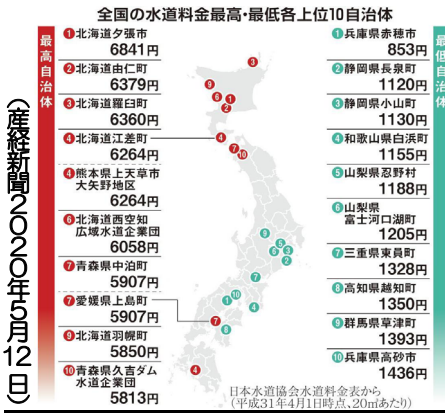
全国の水道料金最高・最低各上位10自治体

最高自治体

①北海道夕張市
6841円
②北海道由仁町
6379円
③北海道羅臼町
6360円
④北海道江差町
6264円
④熊本県上天草市大矢野地区
6264円
⑥北海道西空知広域水道企業団
6058円
⑦青森県中泊町
5907円
⑦愛媛県上島町
5907円
⑨北海道羽幌町
5850円
⑩青森県久吉ダム水道企業団
5813円

最低自治体

①兵庫県赤穂市
853円
②静岡県長泉町
1120円
③静岡県小山町
1130円
④和歌山県白浜町
1155円
⑤山梨県忍野村
1188円
⑥山梨県富士河口湖町
1205円
⑦三重県東員町
1328円
⑧高知県越知町
1350円
⑨群馬県草津町
1393円
⑩兵庫県高砂市
1436円

日本水道協会水道料金表から（平成31年4月1日時点、20㎥あたり）

（産経新聞2020年5月12日）